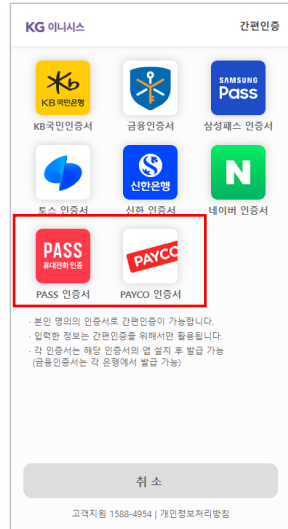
KG 이니시스

간편인증

KB국민은행

KB국민인증서

금융인증서

SAMSUNG Pass

삼성패스 인증서

토스 인증서

신한은행

신한 인증서

N

네이버 인증서

PASS 휴대전화 인증

PASS 인증서

PAYCO

PAYCO 인증서

· 본인 명의의 인증서로 간편인증이 가능합니다.
· 입력한 정보는 간편인증을 위해서만 활용됩니다.
· 각 인증서는 해당 인증서의 앱 설치 후 발급 가능 (금융인증서는 각 은행에서 발급 가능)

취 소

고객지원 1588-4954 | 개인정보처리방침